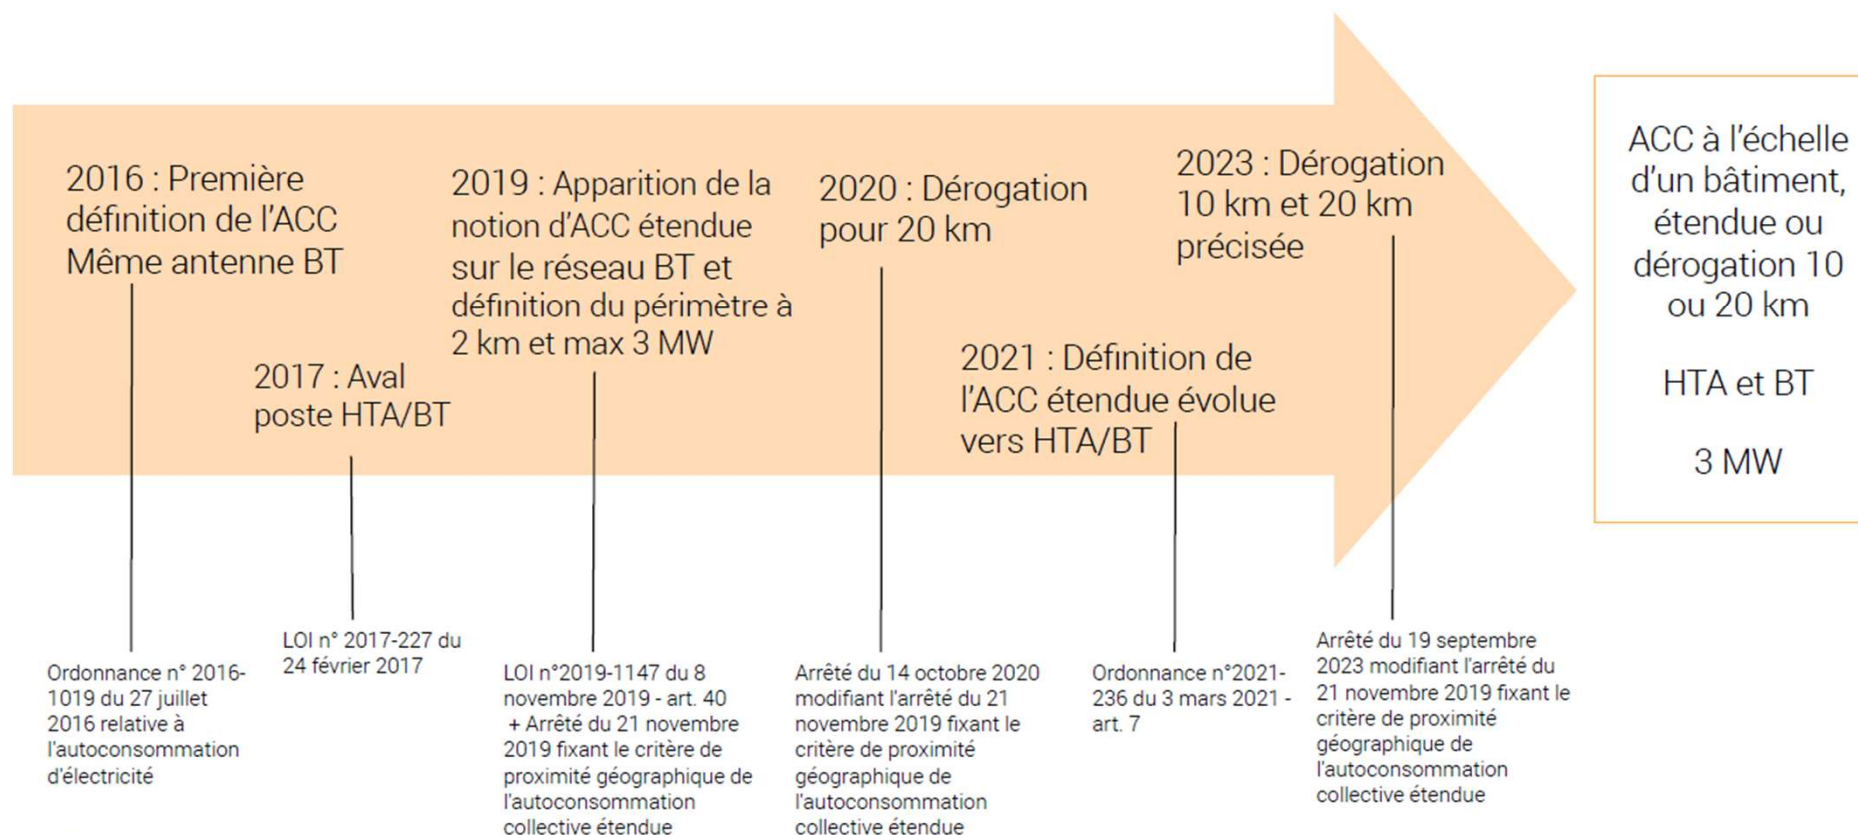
2016 : Première définition de l'ACC Même antenne BT

Ordonnance n° 2016-1019 du 27 juillet 2016 relative à l'autoconsommation d'électricité

2017 : Aval poste HTA/BT

LOI n° 2017-227 du 24 février 2017

2019 : Apparition de la notion d'ACC étendue sur le réseau BT et définition du périmètre à 2 km et max 3 MW

LOI n°2019-1147 du 8 novembre 2019 - art. 40 + Arrêté du 21 novembre 2019 fixant le critère de proximité géographique de l'autoconsommation collective étendue

2020 : Dérogation pour 20 km

Arrêté du 14 octobre 2020 modifiant l'arrêté du 21 novembre 2019 fixant le critère de proximité géographique de l'autoconsommation collective étendue

2021 : Définition de l'ACC étendue évolue vers HTA/BT

Ordonnance n°2021-236 du 3 mars 2021 - art. 7

2023 : Dérogation 10 km et 20 km précisée

Arrêté du 19 septembre 2023 modifiant l'arrêté du 21 novembre 2019 fixant le critère de proximité géographique de l'autoconsommation collective étendue

ACC à l'échelle d'un bâtiment, étendue ou dérogation 10 ou 20 km

HTA et BT

3 MW